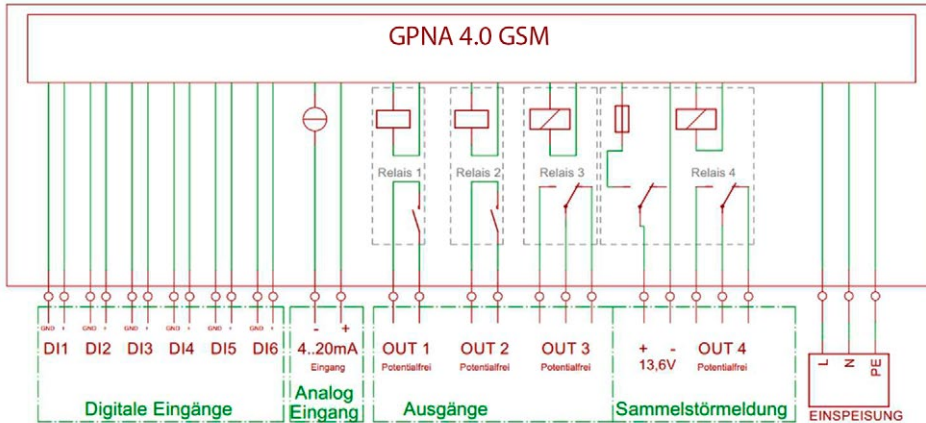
GPNA 4.0 GSM

Relais 1
Relais 2
Relais 3
Relais 4

GND 1 GND 1 GND 1 GND 1 GND 1 GND 1

DI1 DI2 DI3 DI4 DI5 DI6

Digitale Eingänge

- +
4..20mA
Eingang

Analog Eingang

OUT 1
Potentialfrei
OUT 2
Potentialfrei
OUT 3
Potentialfrei

Ausgänge

+ -
13,6V
OUT 4
Potentialfrei

Sammelstörmeldung

L N PE

EINSPEISUNG